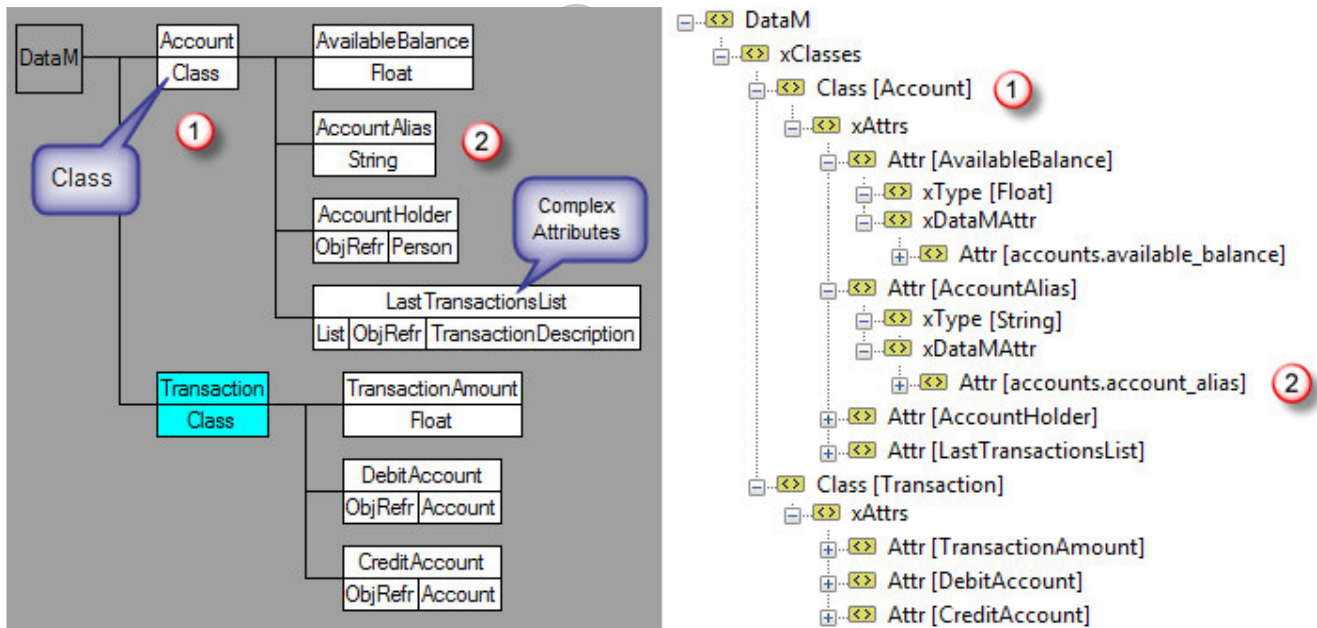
DataM
Account
Class
Class
1
AvailableBalance
Float
AccountAlias
String
2
AccountHolder
ObjRefr Person
Complex Attributes
LastTransactionsList
List ObjRefr TransactionDescription
Transaction
Class
TransactionAmount
Float
DebitAccount
ObjRefr Account
CreditAccount
ObjRefr Account

DataM
xClasses
Class [Account] 1
xAttrs
Attr [AvailableBalance]
xType [Float]
xDataMAttr
Attr [accounts.available_balance]
Attr [AccountAlias]
xType [String]
xDataMAttr
Attr [accounts.account_alias] 2
Attr [AccountHolder]
Attr [LastTransactionsList]
Class [Transaction]
xAttrs
Attr [TransactionAmount]
Attr [DebitAccount]
Attr [CreditAccount]